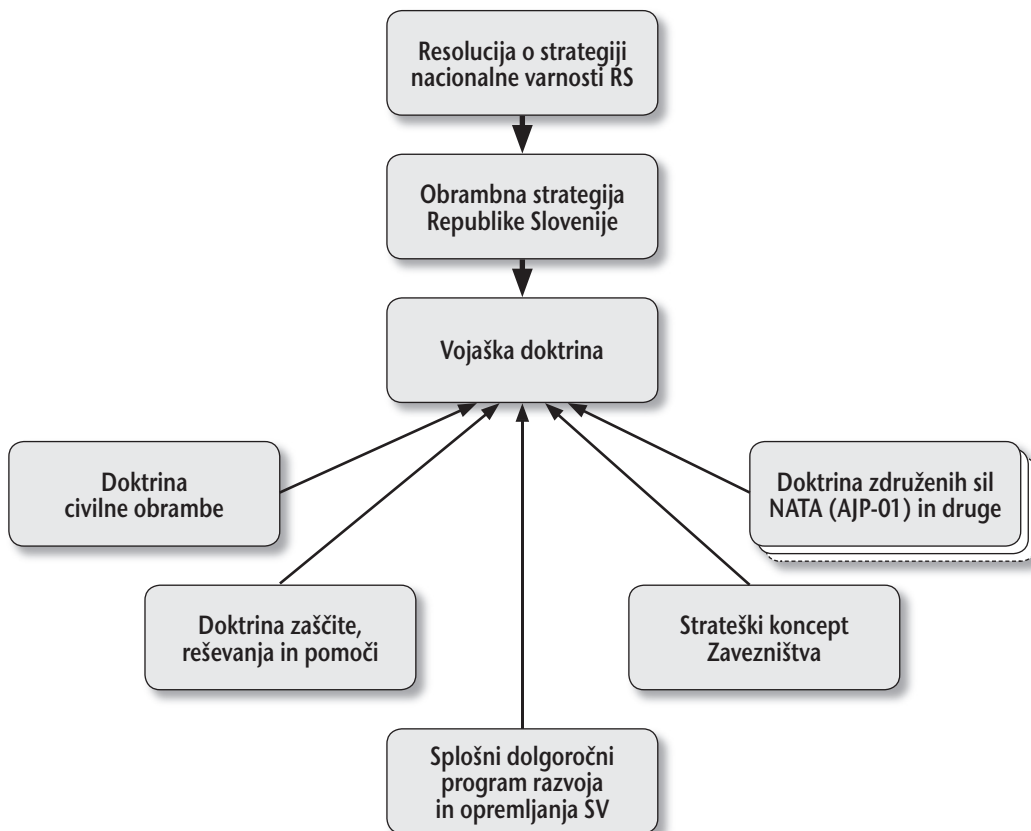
Resolucija o strategiji nacionalne varnosti RS

Obrambna strategija Republike Slovenije

Vojaška doktrina

Doktrina civilne obrambe

Doktrina združenih sil NATA (AJP-01) in druge

Doktrina zaščite, reševanja in pomoči

Strateški koncept Zavezništva

Splošni dolgoročni program razvoja in opremljanja SV